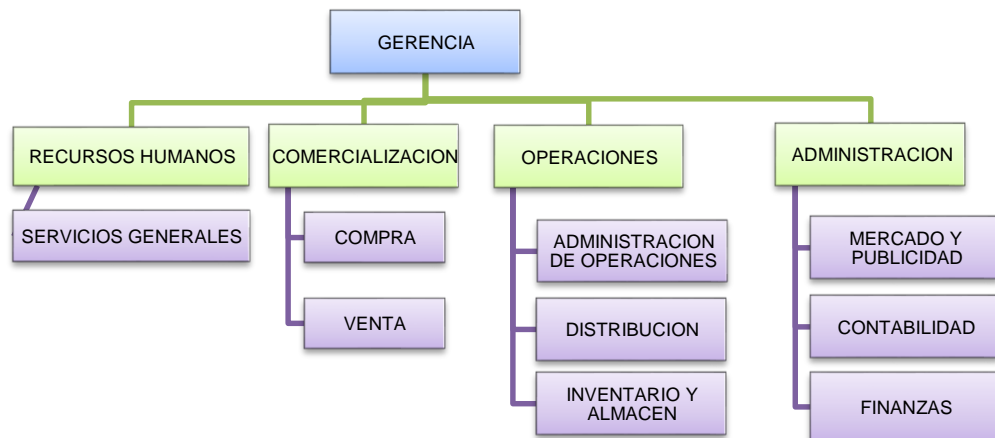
GERENCIA

RECURSOS HUMANOS

SERVICIOS GENERALES

COMERCIALIZACION

COMPRA

VENTA

OPERACIONES

ADMINISTRACION DE OPERACIONES

DISTRIBUCION

INVENTARIO Y ALMACEN

ADMINISTRACION

MERCADO Y PUBLICIDAD

CONTABILIDAD

FINANZAS